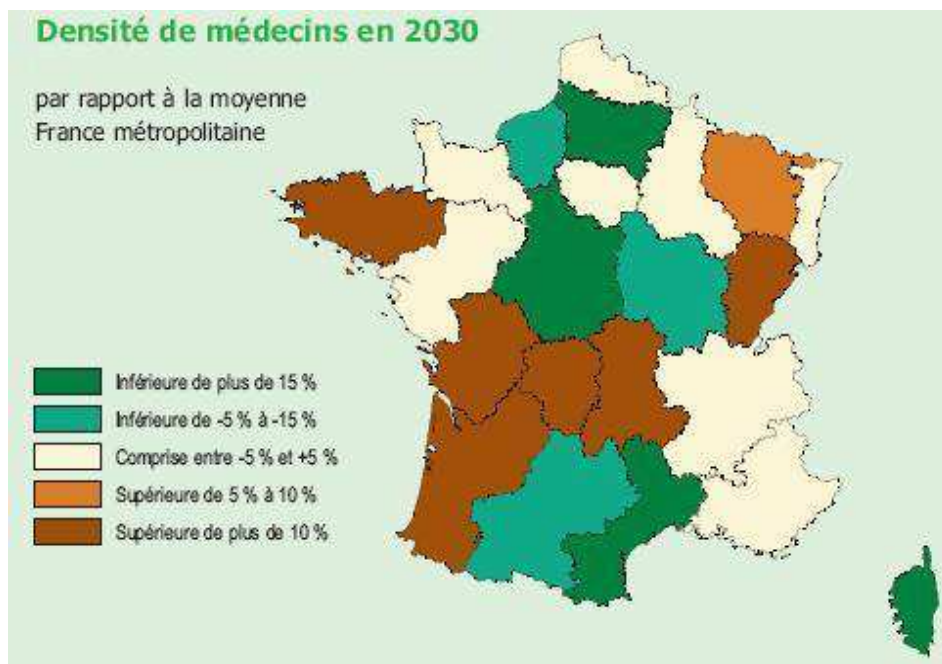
Densité de médecins en 2030

par rapport à la moyenne France métropolitaine

Inférieure de plus de 15 %
Inférieure de -5 % à -15 %
Comprise entre -5 % et +5 %
Supérieure de 5 % à 10 %
Supérieure de plus de 10 %